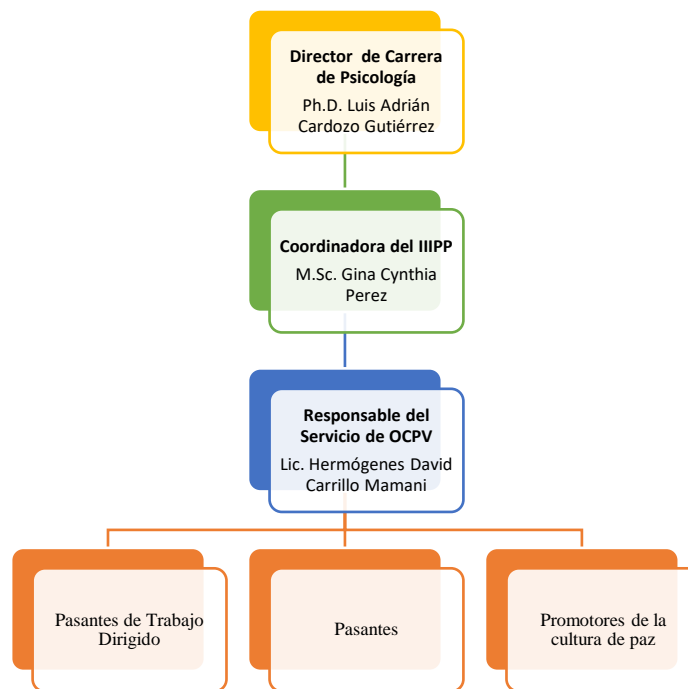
Director de Carrera de Psicología

Ph.D. Luis Adrián Cardozo Gutiérrez

Coordinadora del IIIPP

M.Sc. Gina Cynthia Perez

Responsable del Servicio de OCPV

Lic. Hermógenes David Carrillo Mamani

Pasantes de Trabajo Dirigido

Pasantes

Promotores de la cultura de paz